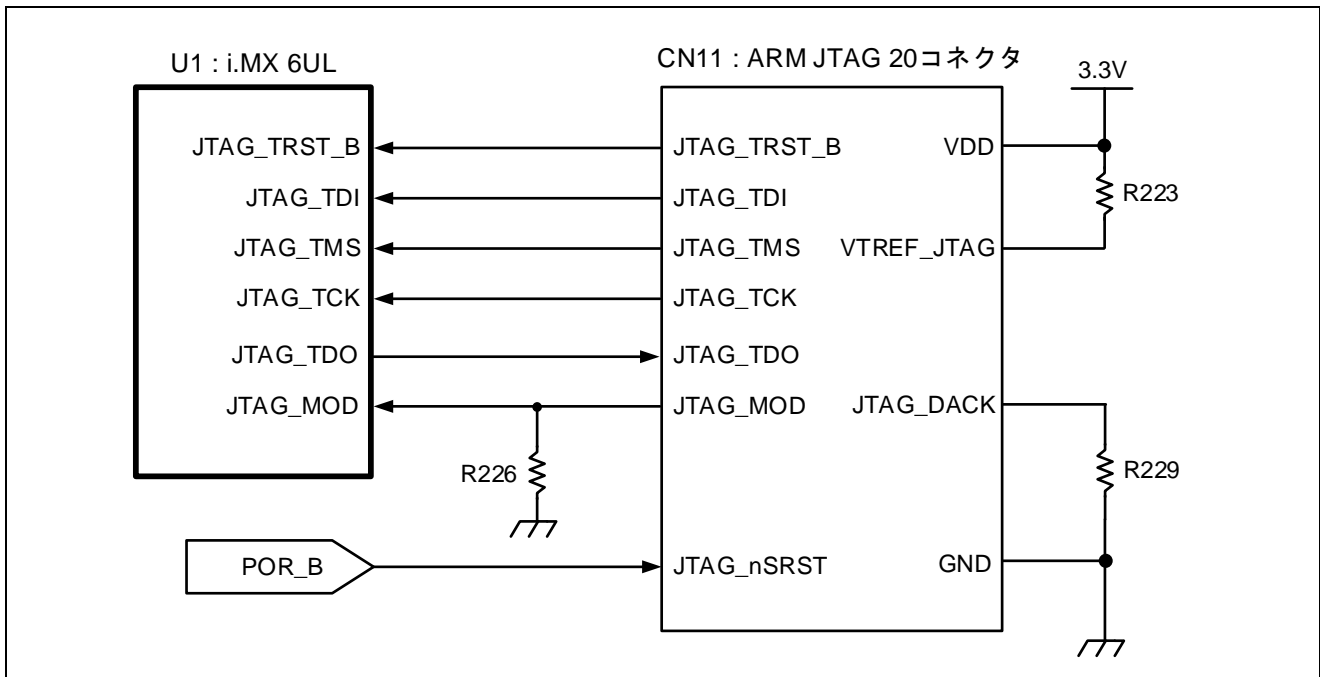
U1 : i.MX 6UL

CN11 : ARM JTAG 20コネクタ

3.3V

JTAG_TRST_B
JTAG_TDI
JTAG_TMS
JTAG_TCK
JTAG_TDO
JTAG_MOD

JTAG_TRST_B
JTAG_TDI
JTAG_TMS
JTAG_TCK
JTAG_TDO
JTAG_MOD
JTAG_nSRST

VDD
VTREF_JTAG
JTAG_DACK
GND

R223
R226
R229

POR_B